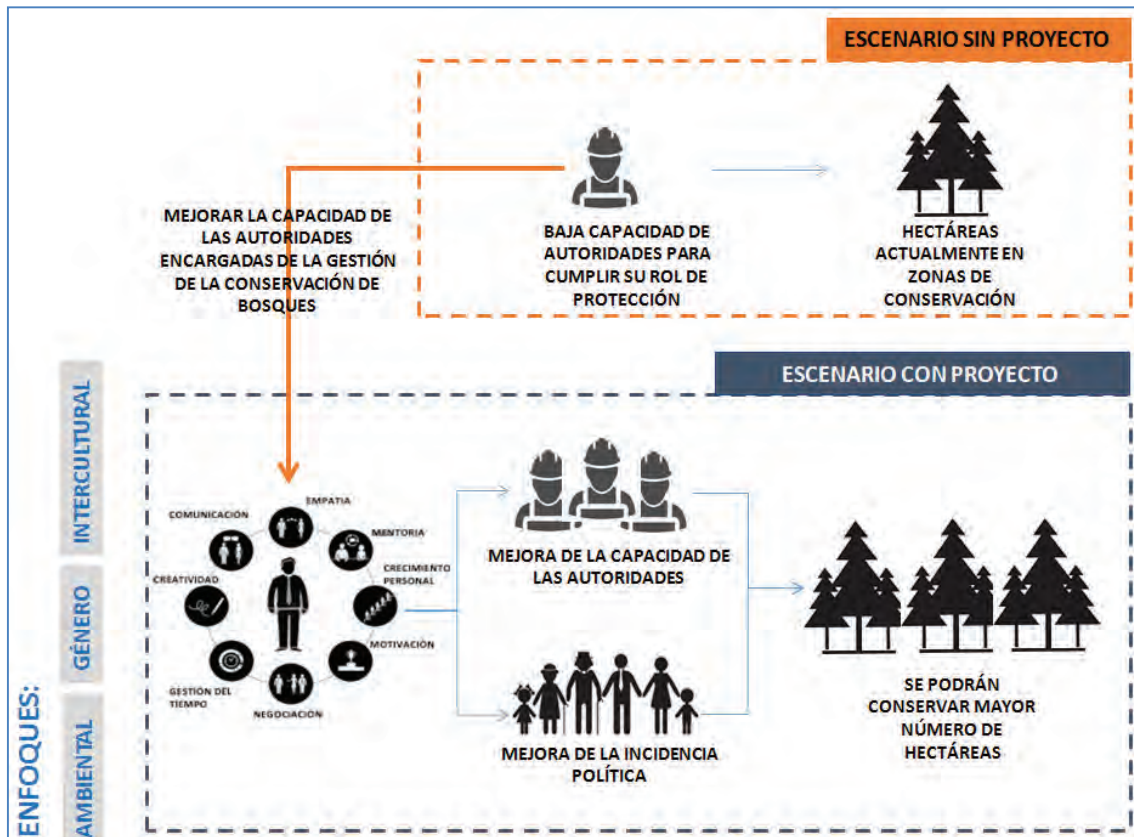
ESCENARIO SIN PROYECTO

MEJORAR LA CAPACIDAD DE LAS AUTORIDADES ENCARGADAS DE LA GESTIÓN DE LA CONSERVACIÓN DE BOSQUES

BAJA CAPACIDAD DE AUTORIDADES PARA CUMPLIR SU ROL DE PROTECCIÓN

HECTÁREAS ACTUALMENTE EN ZONAS DE CONSERVACIÓN

ESCENARIO CON PROYECTO

INTERCULTURAL

GÉNERO

AMBIENTAL

ENFOQUES:

EMPATIA

COMUNICACIÓN

MENTORIA

CRECIMIENTO PERSONAL

CREATIVIDAD

MOTIVACIÓN

GESTIÓN DEL TIEMPO

NEGOCIACIÓN

MEJORA DE LA CAPACIDAD DE LAS AUTORIDADES

MEJORA DE LA INCIDENCIA POLÍTICA

SE PODRÁN CONSERVAR MAYOR NÚMERO DE HECTÁREAS